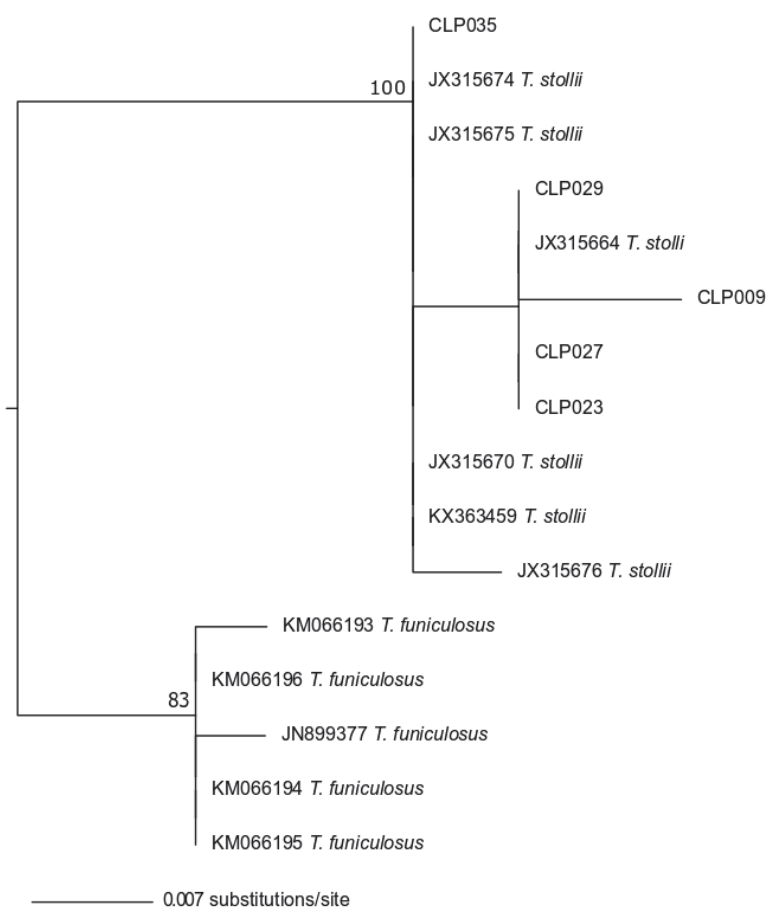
CLP035

100

JX315674 T. stollii

JX315675 T. stollii

CLP029

JX315664 T. stolli

CLP009

CLP027

CLP023

JX315670 T. stollii

KX363459 T. stollii

JX315676 T. stollii

KM066193 T. funiculosus

KM066196 T. funiculosus

83

JN899377 T. funiculosus

KM066194 T. funiculosus

KM066195 T. funiculosus

0.007 substitutions/site